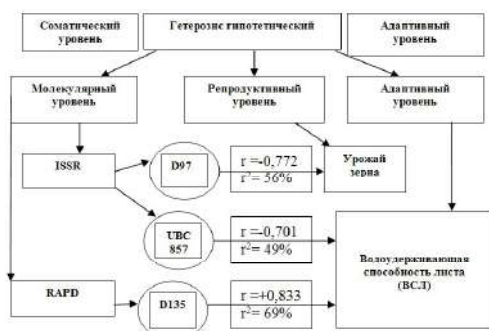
Соматический уровень

Гетерозис гипотетический

Адаптивный уровень

Молекулярный уровень

Репродуктивный уровень

Адаптивный уровень

ISSR

D97

r =-0,772
$r^2$= 56%

Урожай зерна

UBC 857

r =-0,701
$r^2$= 49%

Водоудерживающая способность листа (ВСЛ)

RAPD

D135

r =+0,833
$r^2$= 69%